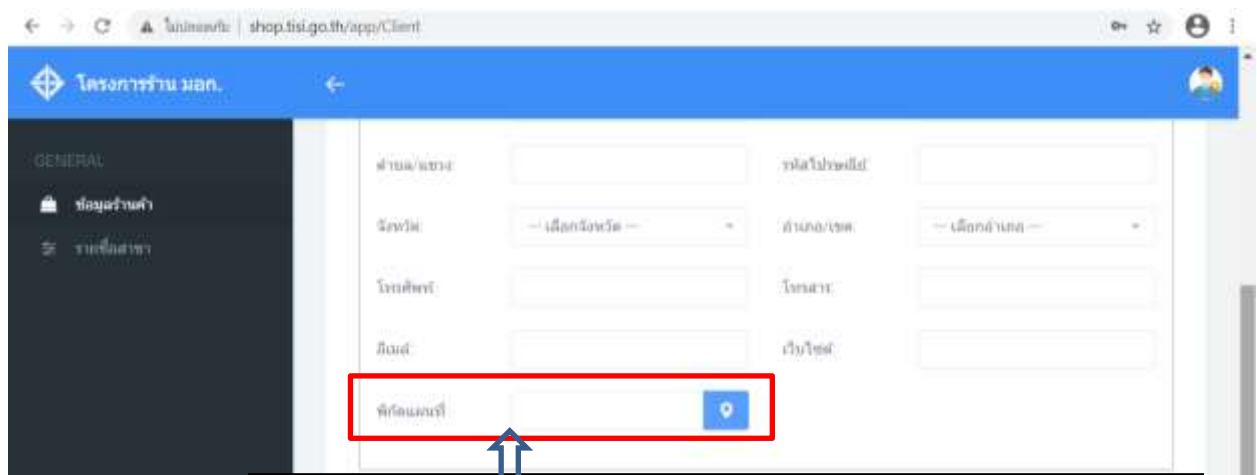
ไม่ปลอดภัย | shop.tisi.go.th/app/Client

โครงการร้าน มอก.

GENERAL

ข้อมูลร้านค้า

รายชื่อสาขา

ตำบล/แขวง

รหัสไปรษณีย์

จังหวัด

-- เลือกจังหวัด --

อำเภอ/เขต

-- เลือกอำเภอ --

โทรศัพท์

โทรสาร

อีเมล์

เว็บไซต์

พิกัดแผนที่